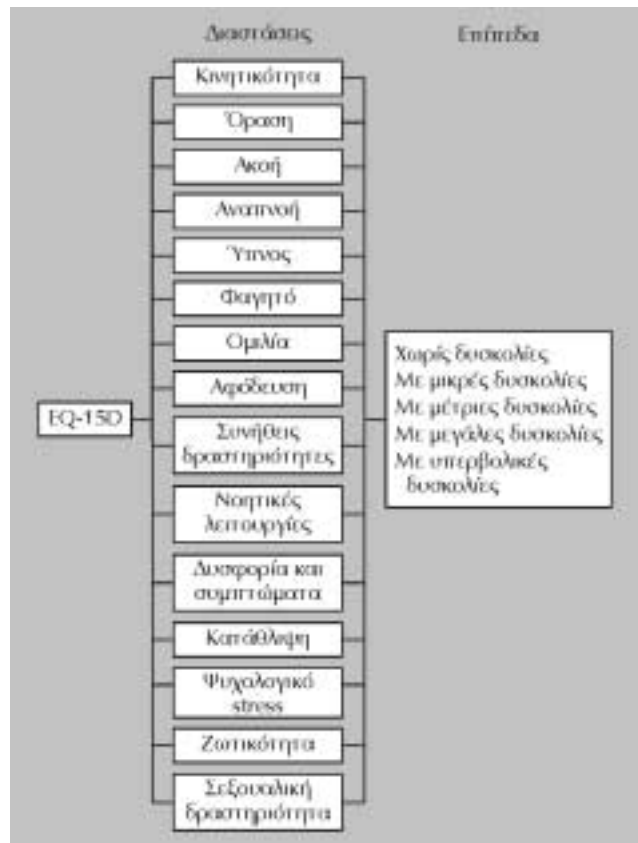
Διαστάσεις

Επίπεδα

EQ-15D

Κινητικότητα

Όραση

Ακοή

Αναπνοή

Ύπνος

Φαγητό

Ομιλία

Αφόδευση

Συνήθεις δραστηριότητες

Νοητικές λειτουργίες

Δυσφορία και συμπτώματα

Κατάθλιψη

Ψυχολογικό stress

Ζωτικότητα

Σεξουαλική δραστηριότητα

Χωρίς δυσκολίες
Με μικρές δυσκολίες
Με μέτριες δυσκολίες
Με μεγάλες δυσκολίες
Με υπερβολικές δυσκολίες